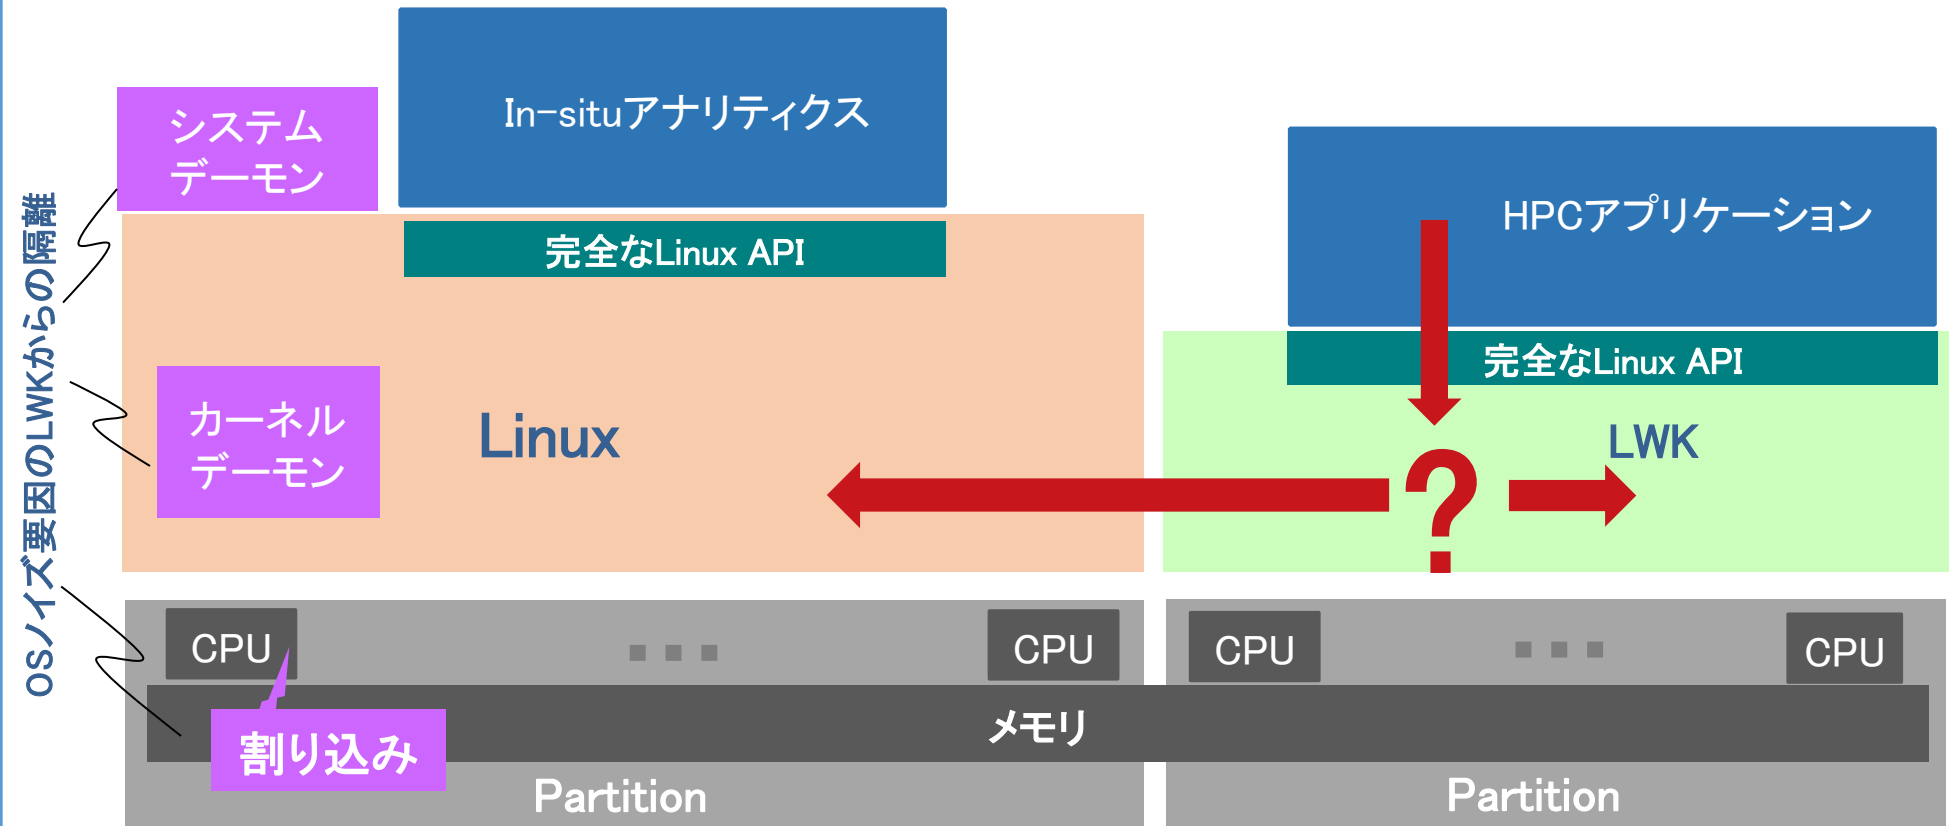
OSノイズ要因のLWKからの隔離

システムデーモン

In-situアナリティクス

完全なLinux API

カーネルデーモン

Linux

HPCアプリケーション

完全なLinux API

LWK

?

CPU ... CPU

CPU ... CPU

割り込み

メモリ

Partition

Partition